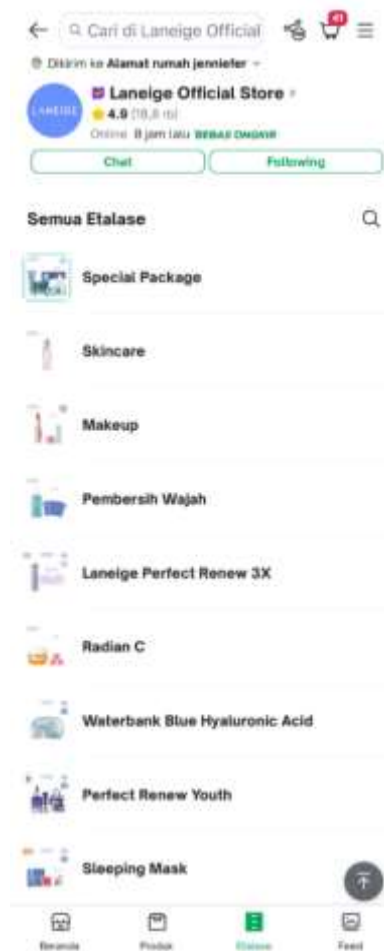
Cari di Laneige Official

41

Dikirim ke Alamat rumah jenniefer

LANEIGE

Laneige Official Store

4.9 (18,8 rb)

Online 8 jam lalu BEBAS ONGKIR

Chat

Following

Semua Etalase

Special Package

Skincare

Makeup

Pembersih Wajah

Laneige Perfect Renew 3X

Radian C

Waterbank Blue Hyaluronic Acid

Perfect Renew Youth

Sleeping Mask

Beranda

Produk

Etalase

Feed